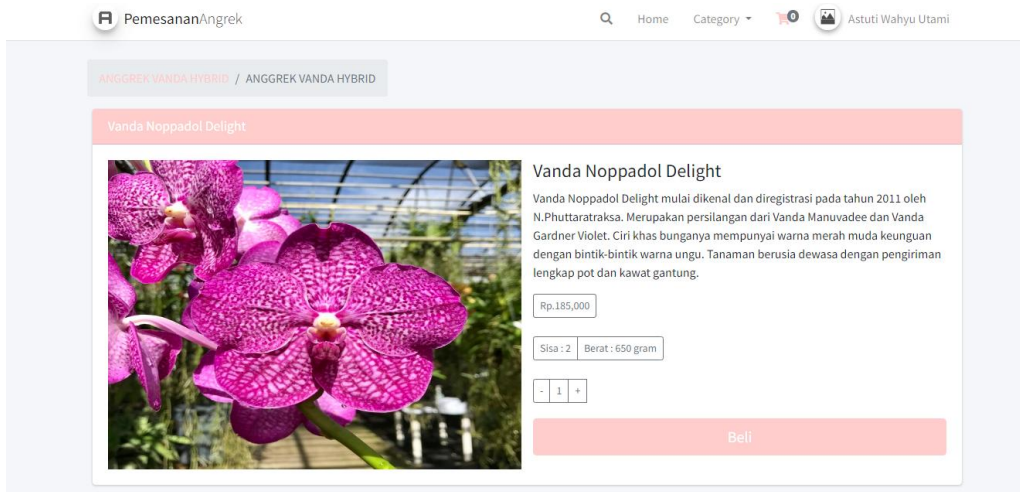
PemesananAngrek

Home Category 0 Astuti Wahyu Utami

ANGGREK VANDA HYBRID / ANGGREK VANDA HYBRID

Vanda Noppadol Delight

Vanda Noppadol Delight

Vanda Noppadol Delight mulai dikenal dan diregistrasi pada tahun 2011 oleh N.Phuttaratraksa. Merupakan persilangan dari Vanda Manuvadee dan Vanda Gardner Violet. Ciri khas bunganya mempunyai warna merah muda keunguan dengan bintik-bintik warna ungu. Tanaman berusia dewasa dengan pengiriman lengkap pot dan kawat gantung.

Rp.185,000

Sisa : 2 | Berat : 650 gram

- | 1 | +

Beli